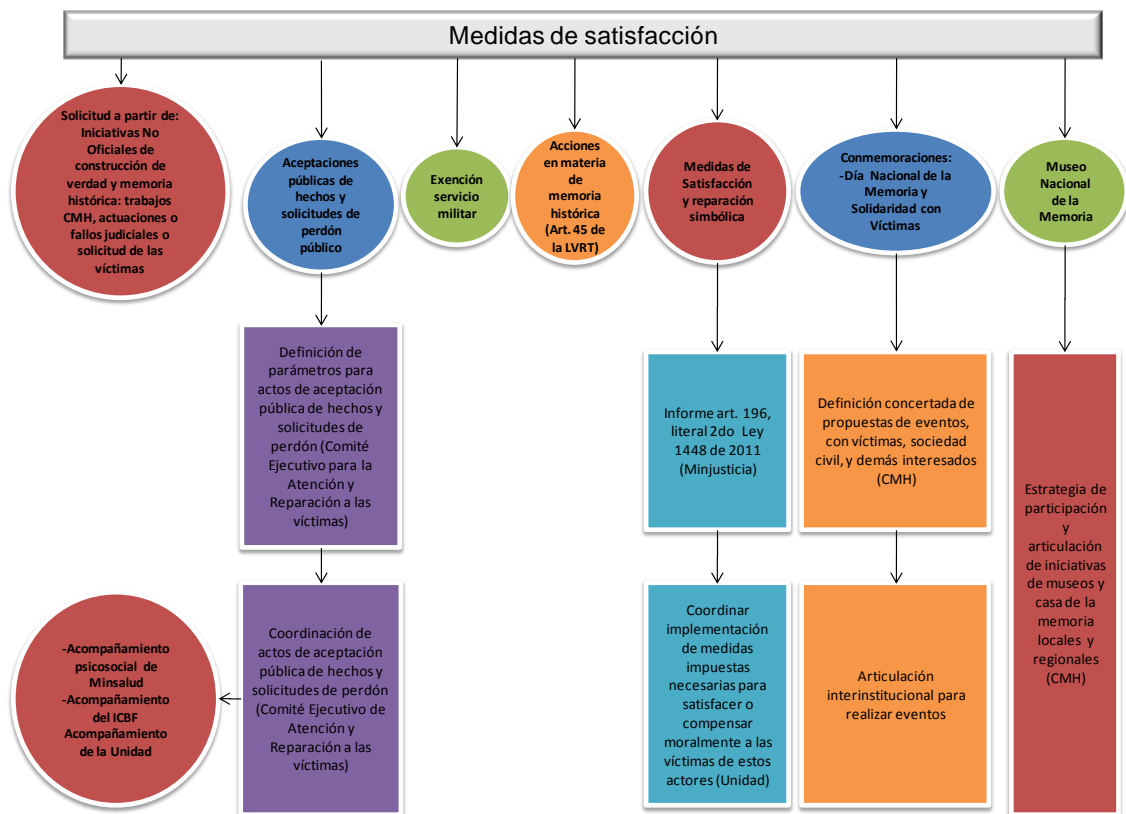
Medidas de satisfacción

Solicitud a partir de: Iniciativas No Oficiales de construcción de verdad y memoria histórica: trabajos CMH, actuaciones o fallos judiciales o solicitud de las víctimas

Aceptaciones públicas de hechos y solicitudes de perdón público

Exención servicio militar

Acciones en materia de memoria histórica (Art. 45 de la LVRT)

Medidas de Satisfacción y reparación simbólica

Conmemoraciones: -Día Nacional de la Memoria y Solidaridad con Víctimas

Museo Nacional de la Memoria

Definición de parámetros para actos de aceptación pública de hechos y solicitudes de perdón (Comité Ejecutivo para la Atención y Reparación a las víctimas)

Informe art. 196, literal 2do Ley 1448 de 2011 (Minjusticia)

Definición concertada de propuestas de eventos, con víctimas, sociedad civil, y demás interesados (CMH)

Estrategia de participación y articulación de iniciativas de museos y casa de la memoria locales y regionales (CMH)

-Acompañamiento psicosocial de Minsalud
-Acompañamiento del ICBF
Acompañamiento de la Unidad

Coordinación de actos de aceptación pública de hechos y solicitudes de perdón (Comité Ejecutivo de Atención y Reparación a las víctimas)

Coordinar implementación de medidas impuestas necesarias para satisfacer o compensar moralmente a las víctimas de estos actores (Unidad)

Articulación interinstitucional para realizar eventos